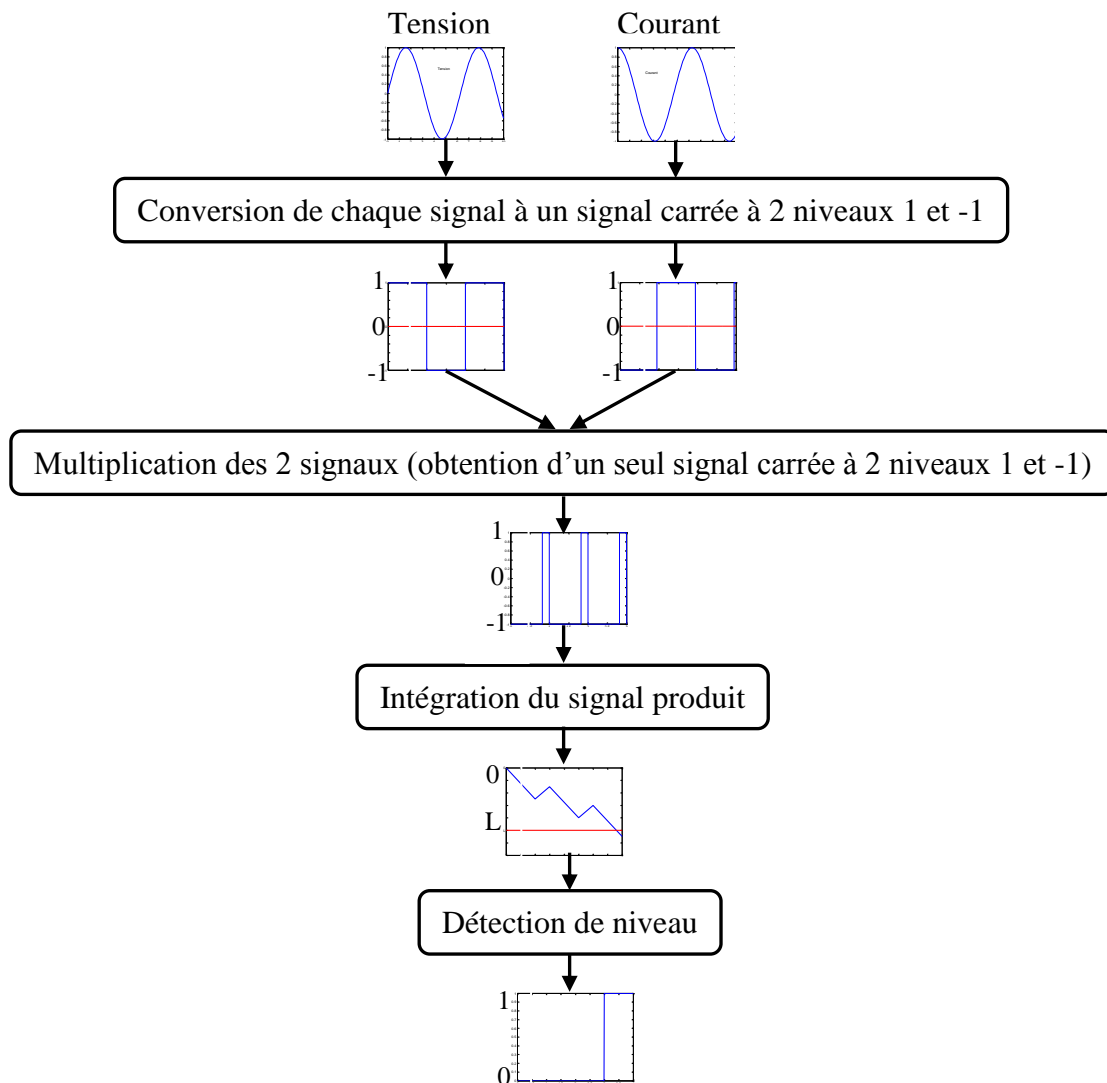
Tension

Courant

Tension

Courant

Conversion de chaque signal à un signal carrée à 2 niveaux 1 et -1

1
0
-1

1
0
-1

Multiplication des 2 signaux (obtention d'un seul signal carrée à 2 niveaux 1 et -1)

1
0
-1

Intégration du signal produit

0
L

Détection de niveau

1
0